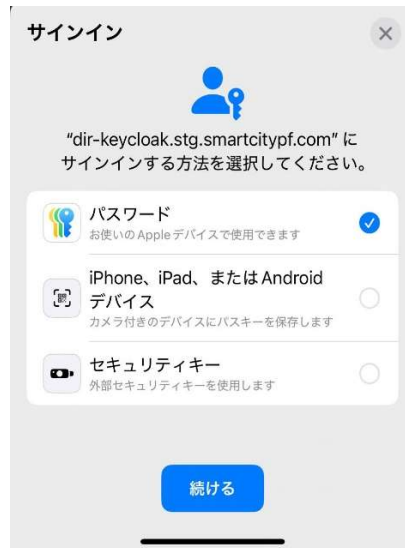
サインイン

"dir-keycloak.stg.smartcitypf.com" にサインインする方法を選択してください。

パスワード
お使いのAppleデバイスで使用できます

iPhone、iPad、またはAndroidデバイス
カメラ付きのデバイスにパスキーを保存します

セキュリティキー
外部セキュリティキーを使用します

続ける